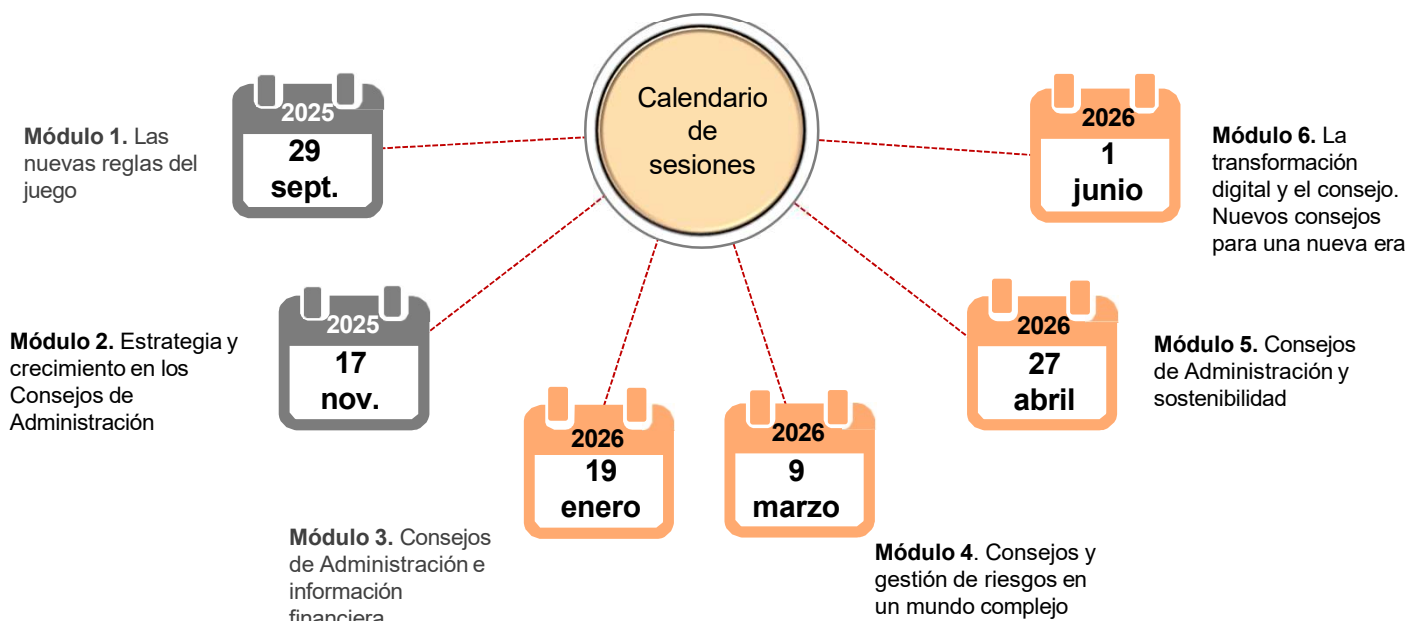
Calendario de sesiones

Módulo 1. Las nuevas reglas del juego

2025
29
sept.

Módulo 2. Estrategia y crecimiento en los Consejos de Administración

2025
17
nov.

2026
19
enero

Módulo 3. Consejos de Administración e información financiera

2026
9
marzo

Módulo 4. Consejos y gestión de riesgos en un mundo complejo

2026
27
abril

Módulo 5. Consejos de Administración y sostenibilidad

2026
1
junio

Módulo 6. La transformación digital y el consejo. Nuevos consejos para una nueva era